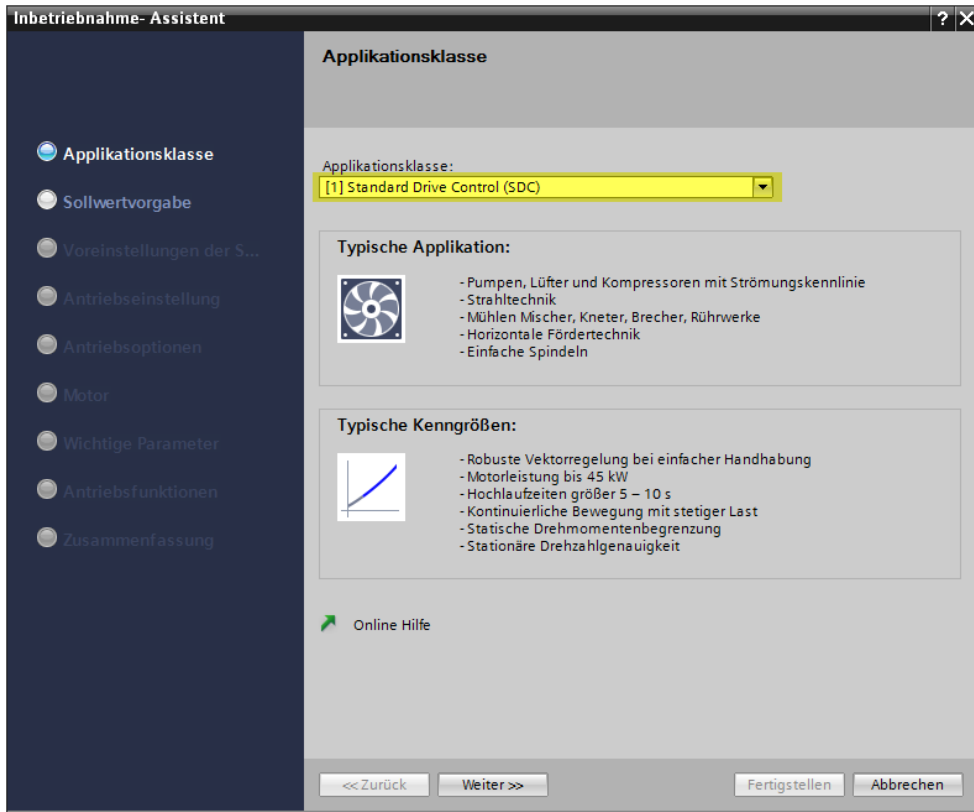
Inbetriebnahme- Assistent

? X

Applikationsklasse
Sollwertvorgabe
Voreinstellungen der S...
Antriebseinstellung
Antriebsoptionen
Motor
Wichtige Parameter
Antriebsfunktionen
Zusammenfassung

Applikationsklasse

Applikationsklasse:
[1] Standard Drive Control (SDC)

Typische Applikation:

- Pumpen, Lüfter und Kompressoren mit Strömungskennlinie
- Strahltechnik
- Mühlen Mischer, Kneter, Brecher, Rührwerke
- Horizontale Fördertechnik
- Einfache Spindeln

Typische Kenngrößen:

- Robuste Vektorregelung bei einfacher Handhabung
- Motorleistung bis 45 kW
- Hochlaufzeiten größer 5 – 10 s
- Kontinuierliche Bewegung mit stetiger Last
- Statische Drehmomentenbegrenzung
- Stationäre Drehzahlgenauigkeit

Online Hilfe

<< Zurück
Weiter >>
Fertigstellen
Abbrechen